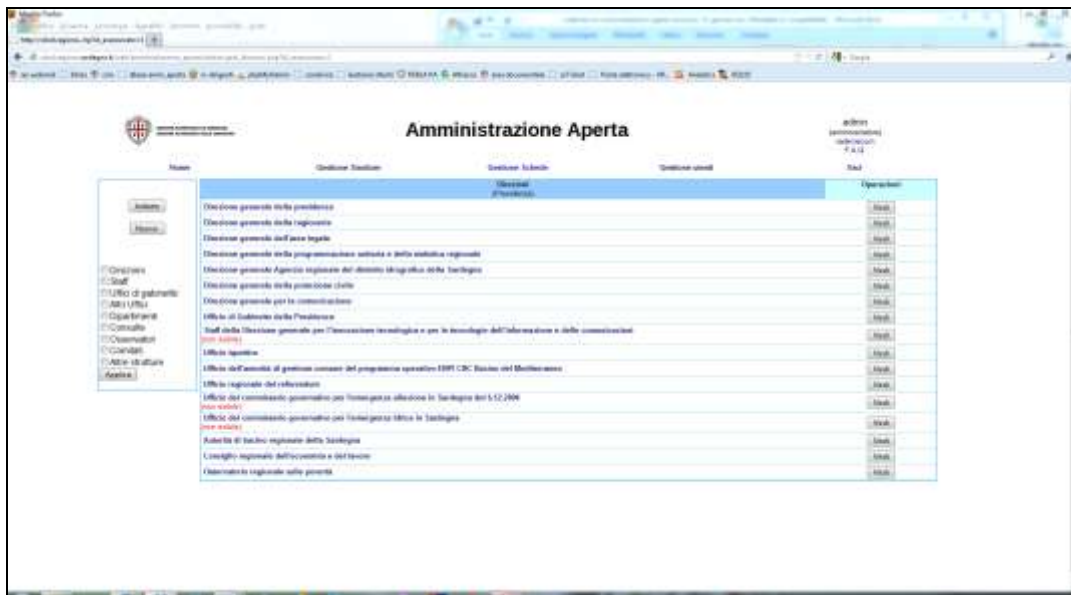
Amministrazione Aperta

admin

Home | Gestione Sezioni | Gestione Schede | Gestione utenti | Esci

Indietro

Nuovo

Direzioni
Staff
Uffici di gabinetto
Altri Uffici
Dipartimenti
Consulte
Osservatori
Comitati
Altre strutture
Applica

| Direzioni (Presidenza) | Operazioni |
|---|---|
| Direzione generale della presidenza | Modif. |
| Direzione generale della ragioneria | Modif. |
| Direzione generale dell'area legale | Modif. |
| Direzione generale della programmazione unitaria e della statistica regionale | Modif. |
| Direzione generale Agenzia regionale del distretto idrografico della Sardegna | Modif. |
| Direzione generale della protezione civile | Modif. |
| Direzione generale per la comunicazione | Modif. |
| Ufficio di Gabinetto della Presidenza | Modif. |
| Staff della Direzione generale per l'innovazione tecnologica e per le tecnologie dell'informazione e delle comunicazioni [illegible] | Modif. |
| Ufficio ispettivo | Modif. |
| Ufficio dell'autorità di gestione comune del programma operativo ENPI CBC Bacino del Mediterraneo | Modif. |
| Ufficio regionale del referendum | Modif. |
| Ufficio del commissario governativo per l'emergenza alluvione in Sardegna del 5.12.2006 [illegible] | Modif. |
| Ufficio del commissario governativo per l'emergenza idrica in Sardegna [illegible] | Modif. |
| Autorità di bacino regionale della Sardegna | Modif. |
| Consiglio regionale dell'economia e del lavoro | Modif. |
| Osservatorio regionale sulla povertà | Modif. |